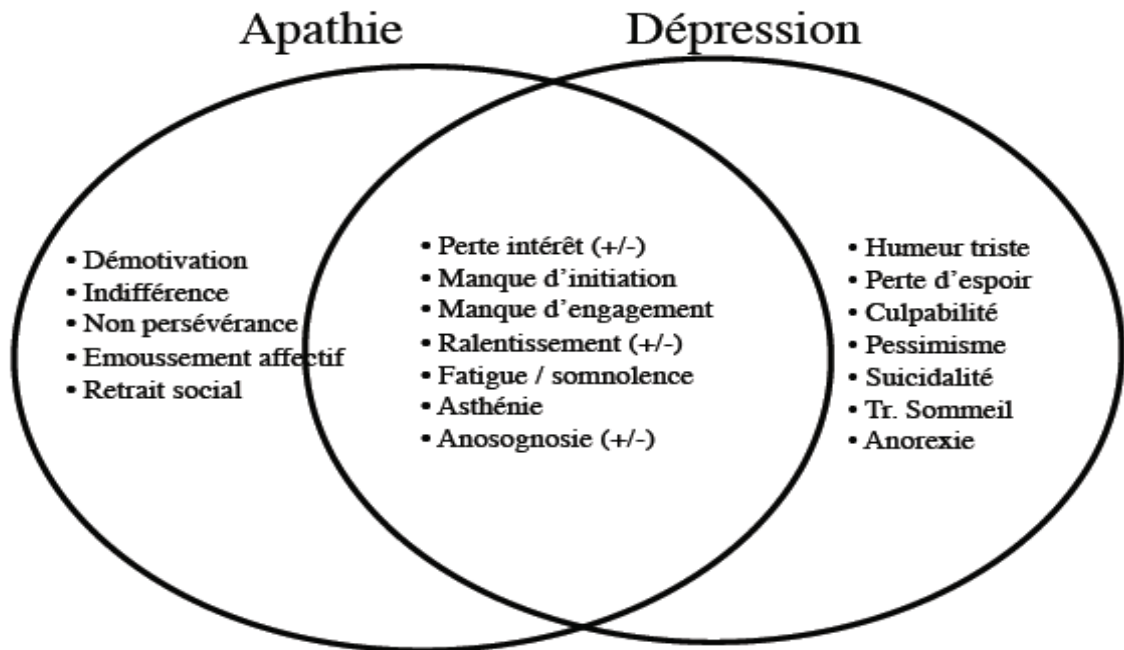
Apathie

Dépression

• Démotivation
• Indifférence
• Non persévérance
• Emoussement affectif
• Retrait social

• Perte intérêt (+/-)
• Manque d'initiation
• Manque d'engagement
• Ralentissement (+/-)
• Fatigue / somnolence
• Asthénie
• Anosognosie (+/-)

• Humeur triste
• Perte d'espoir
• Culpabilité
• Pessimisme
• Suicidalité
• Tr. Sommeil
• Anorexie